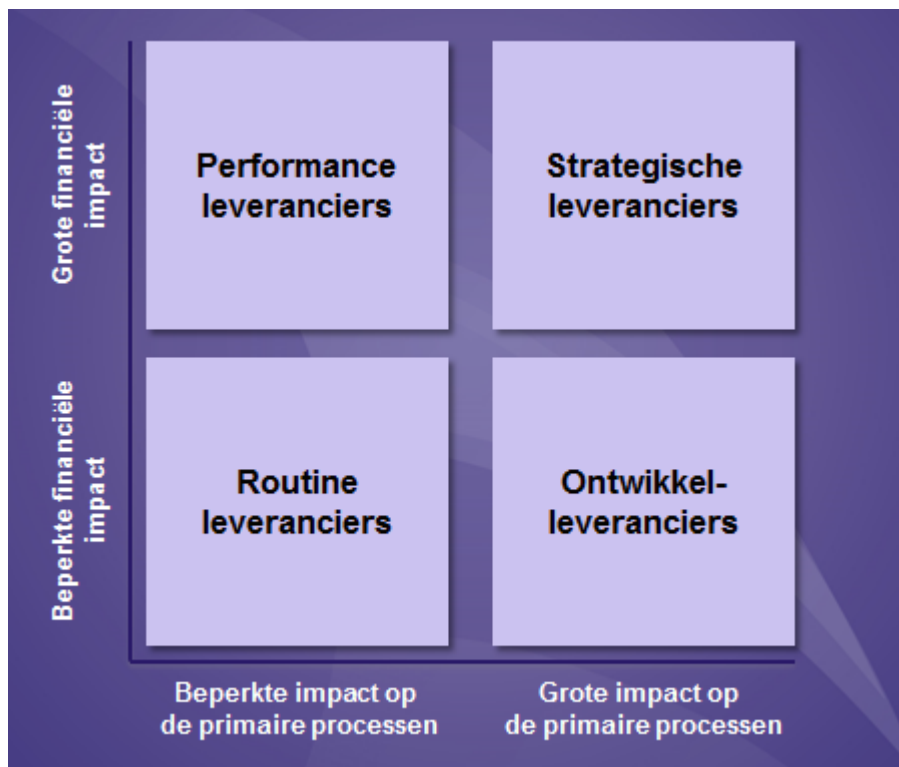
Grote financiële impact

Beperkte financiële impact

Performance leveranciers

Strategische leveranciers

Routine leveranciers

Ontwikkel-leveranciers

Beperkte impact op de primaire processen

Grote impact op de primaire processen